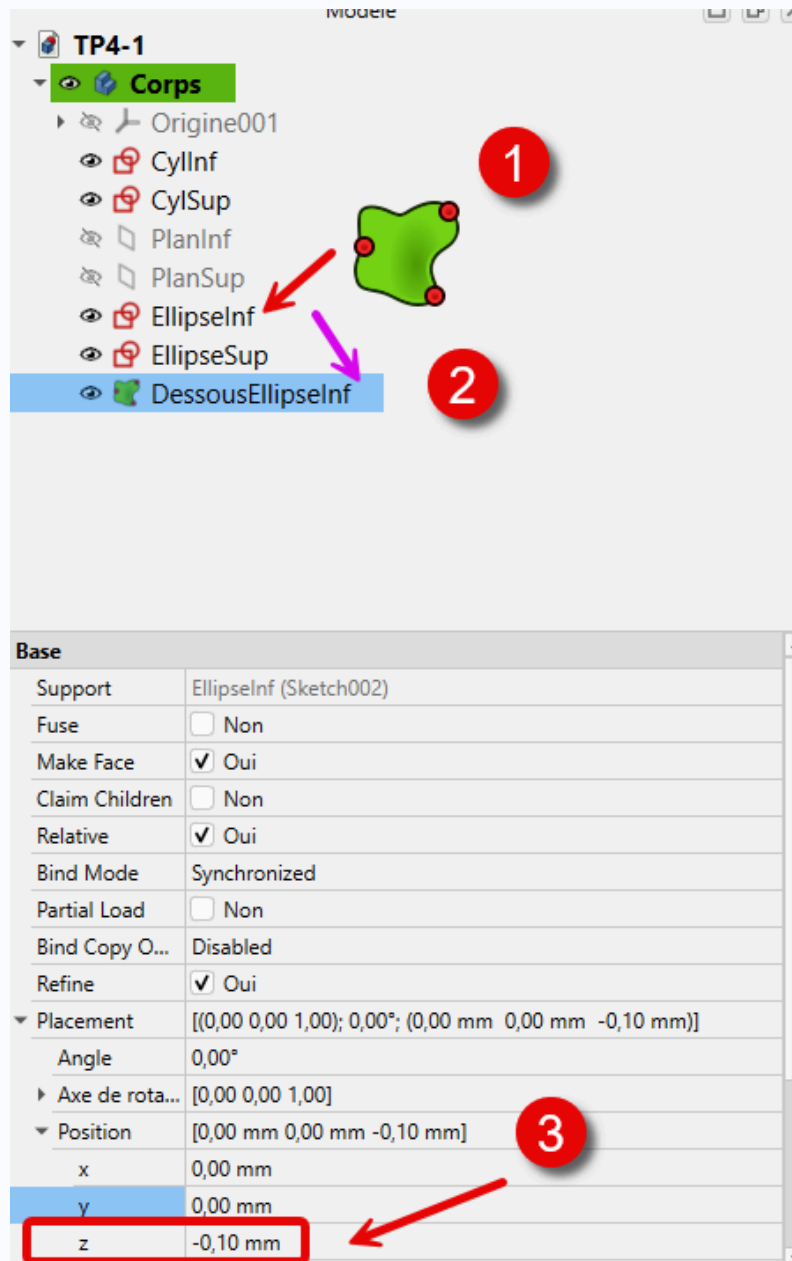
Modèle

TP4-1
Corps
Origine001
CylInf
CylSup
PlanInf
PlanSup
EllipseInf
EllipseSup
DessousEllipseInf

1
2

| Base | |
|---|---|
| Support | EllipseInf (Sketch002) |
| Fuse | Non |
| Make Face | Oui |
| Claim Children | Non |
| Relative | Oui |
| Bind Mode | Synchronized |
| Partial Load | Non |
| Bind Copy O... | Disabled |
| Refine | Oui |
| Placement | [(0,00 0,00 1,00); 0,00°; (0,00 mm 0,00 mm -0,10 mm)] |
| Angle | 0,00° |
| Axe de rota... | [0,00 0,00 1,00] |
| Position | [0,00 mm 0,00 mm -0,10 mm] |
| x | 0,00 mm |
| y | 0,00 mm |
| z | -0,10 mm |

3